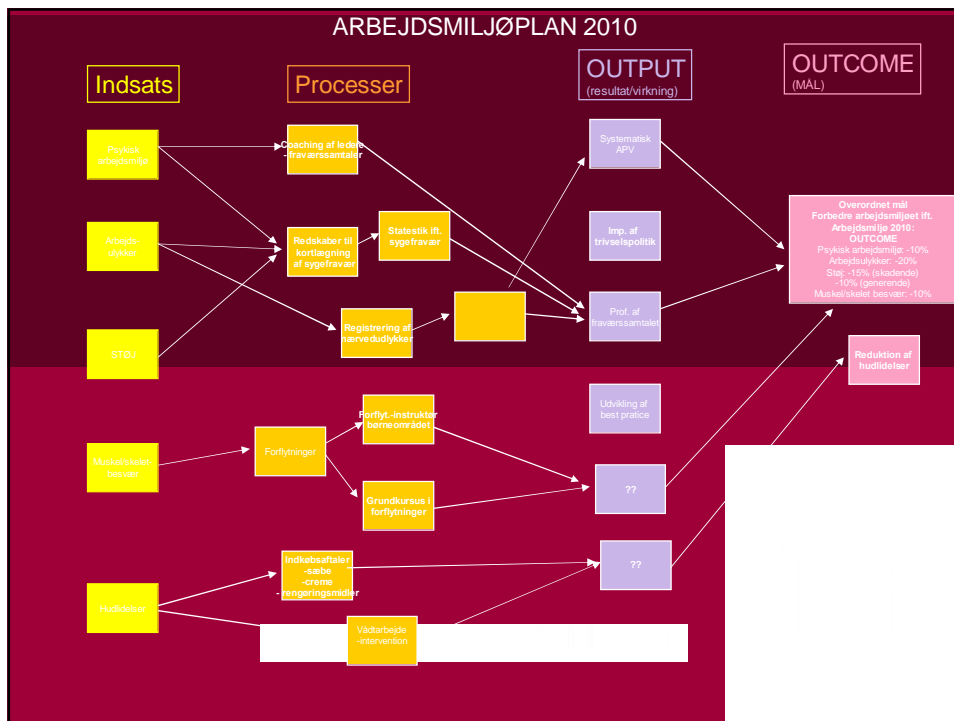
ARBEJDSMILJØPLAN 2010

Indsats

Processer

OUTPUT
(resultat/virkning)

OUTCOME
(MÅL)

Psykisk arbejdsmiljø

Arbejdsulykker

STØJ

Muskel/skelet-besvær

Hudlidelser

Coaching af ledere - fraværssamtaler

Redskaber til kortlægning af sygefravær

Statestik ift. sygefravær

Registrering af nærvedulykker

Forflytninger

Forflyt.-instruktør børneområdet

Grundkursus i forflytninger

Indkøbsaftaler
-sæbe
-creme
- rengøringsmidler

Vådtarbejde
-intervention

Systematisk APV

Imp. af trivselspolitik

Prof. af fraværssamtalet

Udvikling af best pratice

??

??

Overordnet mål
Forbedre arbejdsmiljøet ift. Arbejdsmiljø 2010:
OUTCOME
Psykisk arbejdsmiljø: -10%
Arbejdsulykker: -20%
Støj: -15% (skadende)
-10% (generende)
Muskel/skelet besvær: -10%

Reduktion af hudlidelser